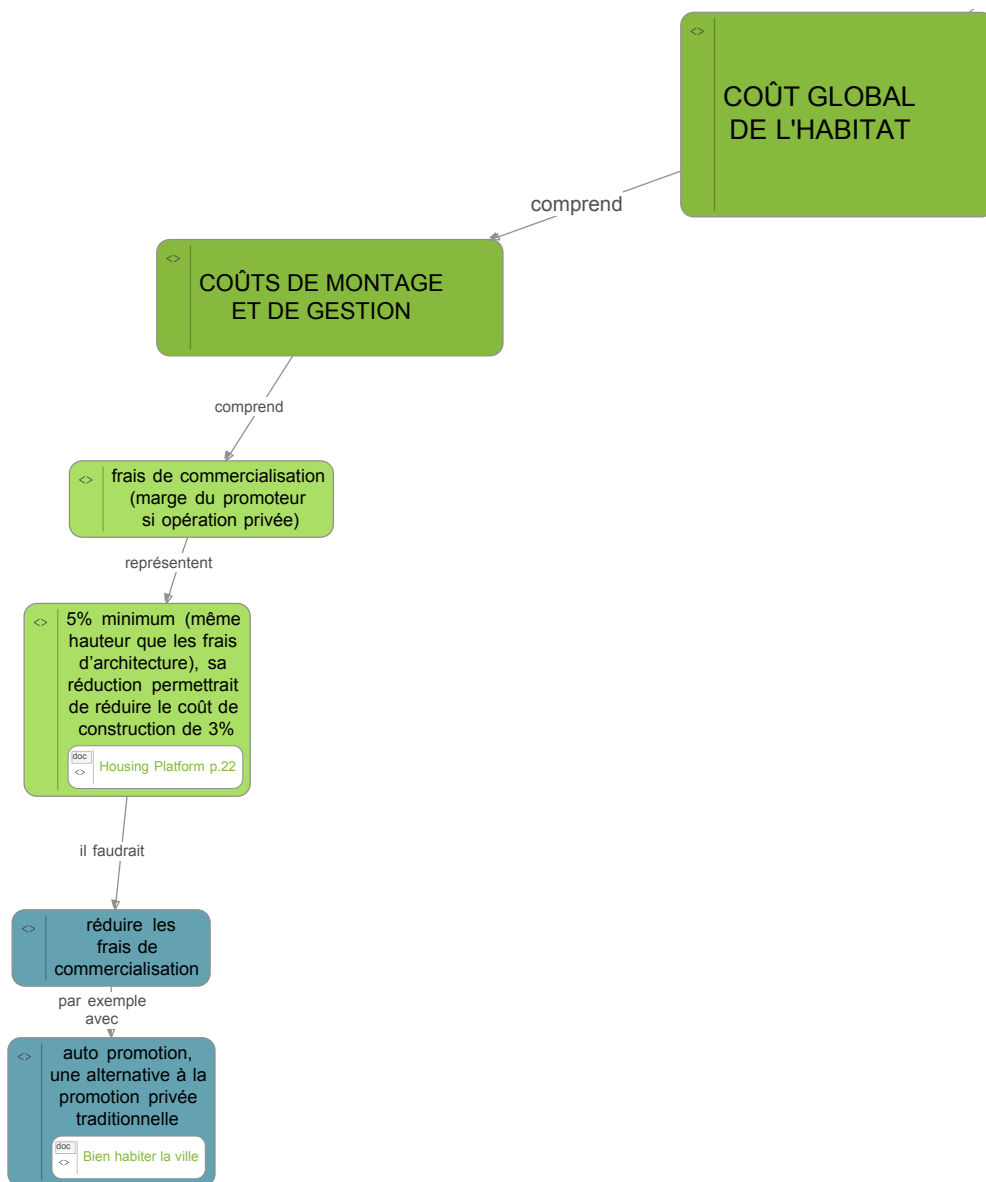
<>
COÛT GLOBAL DE L'HABITAT

comprend

<>
COÛTS DE MONTAGE ET DE GESTION

comprend

<>
frais de commercialisation (marge du promoteur si opération privée)

représentent

<>
5% minimum (même hauteur que les frais d'architecture), sa réduction permettrait de réduire le coût de construction de 3%

doc
<>
Housing Platform p.22

il faudrait

<>
réduire les frais de commercialisation

par exemple avec

<>
auto promotion, une alternative à la promotion privée traditionnelle

doc
<>
Bien habiter la ville